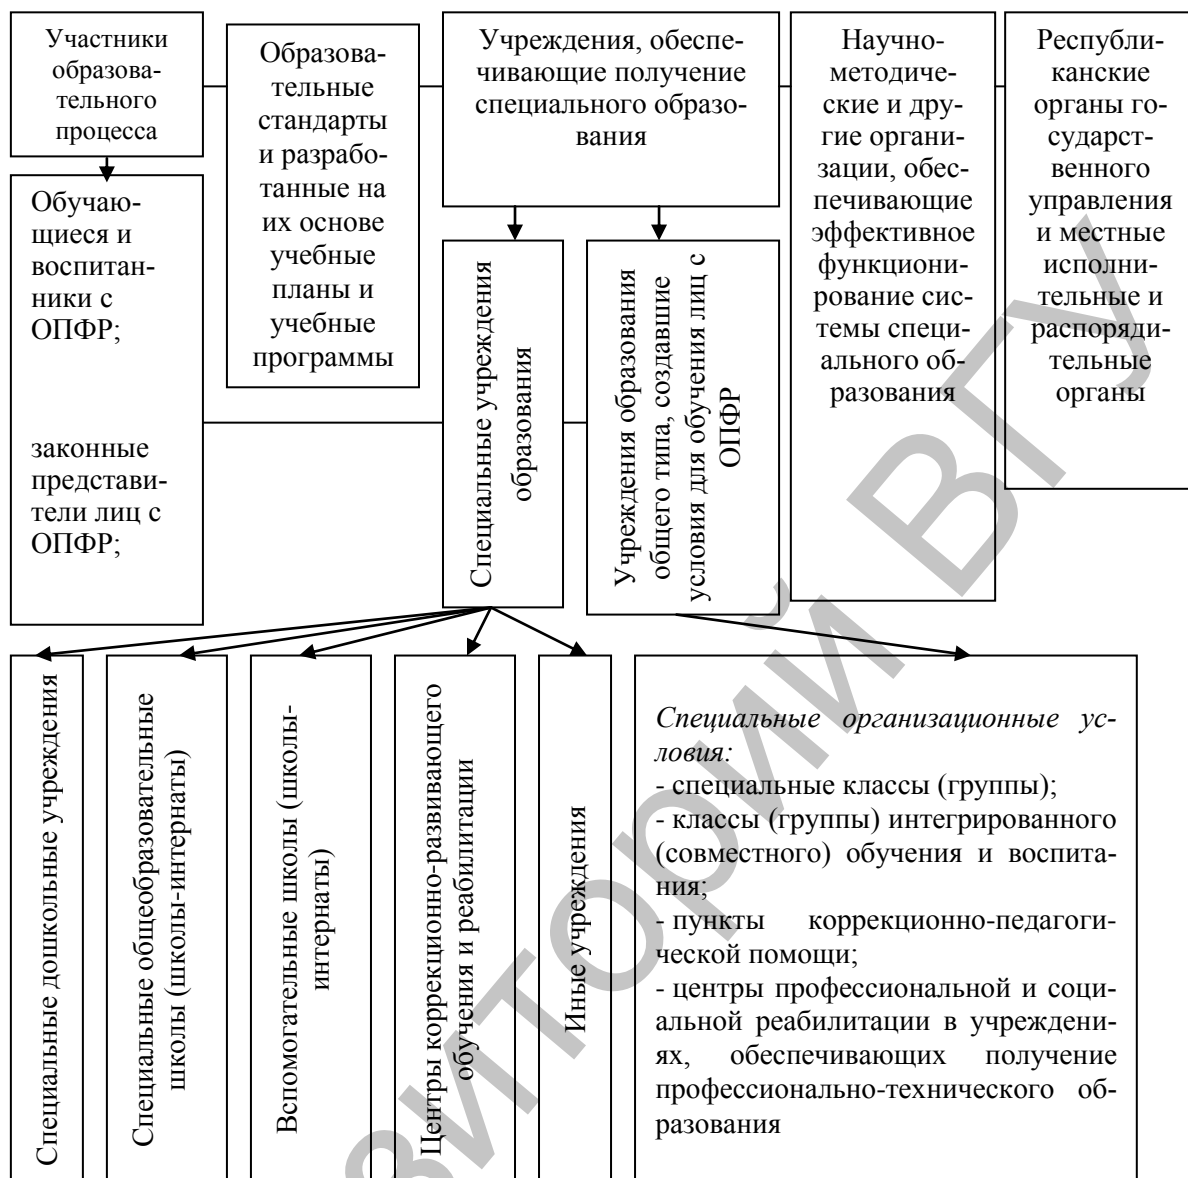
Участники образовательного процесса

Образовательные стандарты и разработанные на их основе учебные планы и учебные программы

Учреждения, обеспечивающие получение специального образования

Научно-методические и другие организации, обеспечивающие эффективное функционирование системы специального образования

Республиканские органы государственного управления и местные исполнительные и распорядительные органы

Обучающиеся и воспитанники с ОПФР;

законные представители лиц с ОПФР;

Специальные учреждения образования

Учреждения образования общего типа, создавшие условия для обучения лиц с ОПФР

Специальные дошкольные учреждения

Специальные общеобразовательные школы (школы-интернаты)

Вспомогательные школы (школы-интернаты)

Центры коррекционно-развивающего обучения и реабилитации

Иные учреждения

*Специальные организационные условия:*
- специальные классы (группы);
- классы (группы) интегрированного (совместного) обучения и воспитания;
- пункты коррекционно-педагогической помощи;
- центры профессиональной и социальной реабилитации в учреждениях, обеспечивающих получение профессионально-технического образования

ВГУ